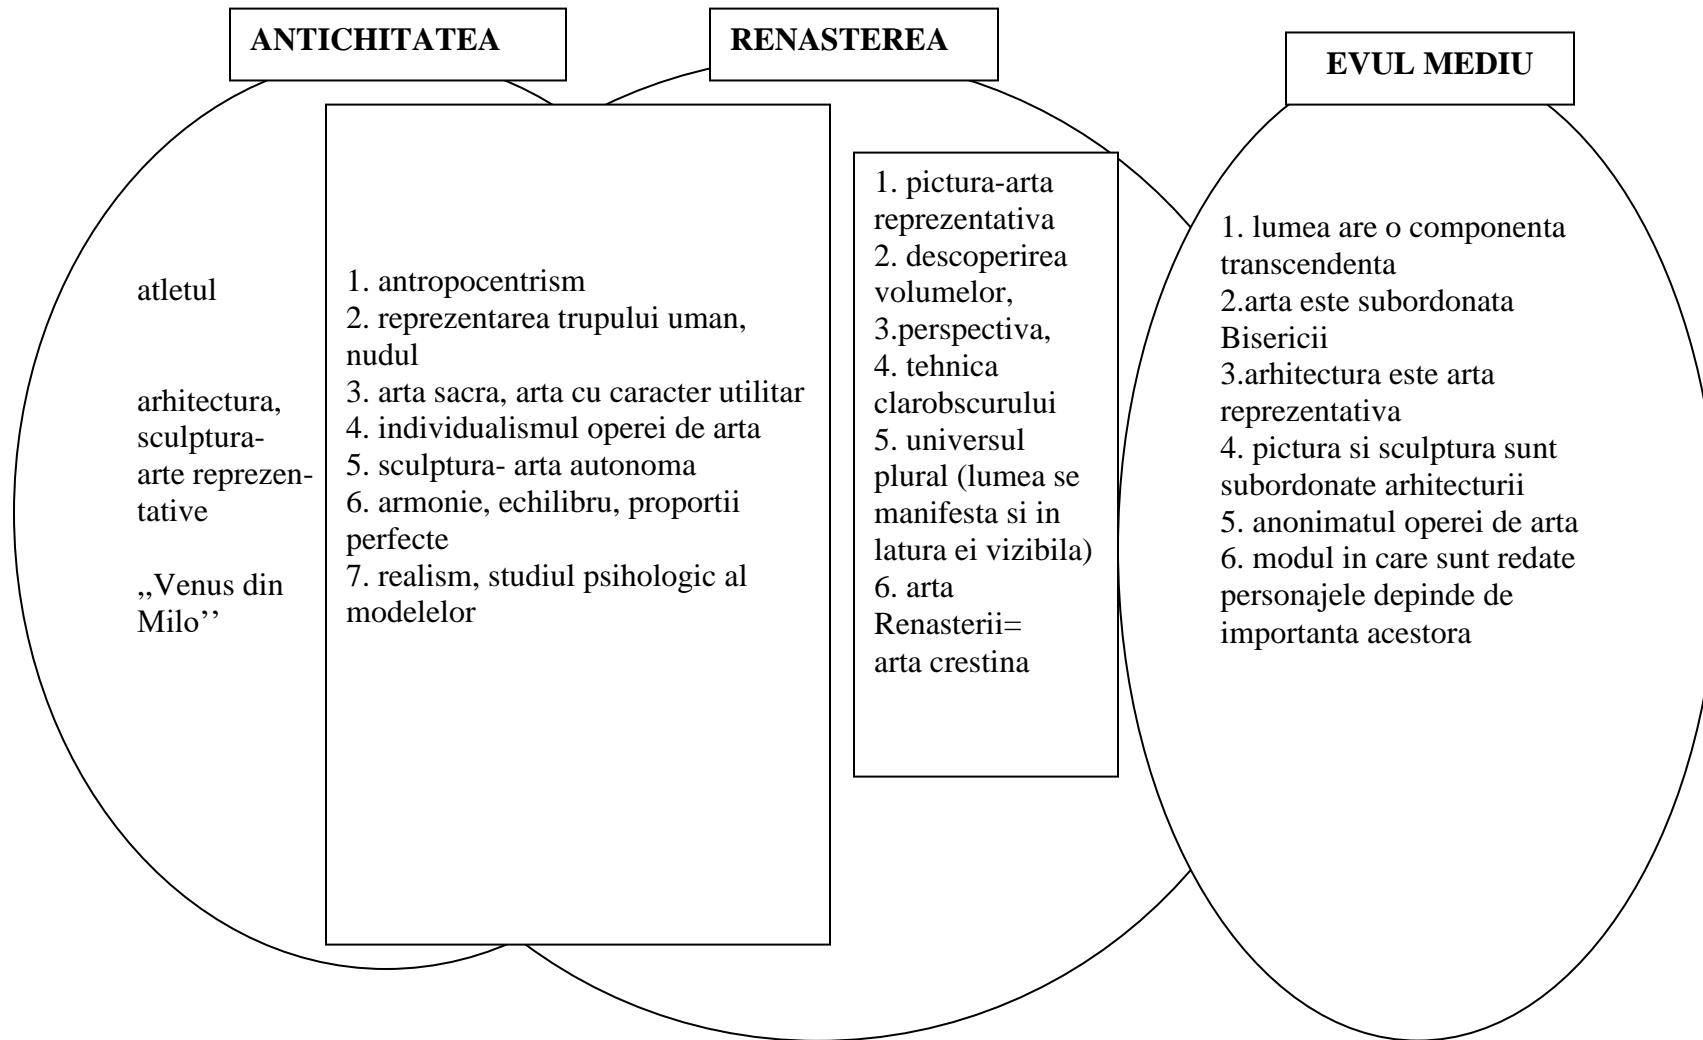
ANTICHITATEA

RENASTEREA

EVUL MEDIU

atletul

arhitectura, sculptura-arte reprezentative

„Venus din Milo''

1. antropocentrism
2. reprezentarea trupului uman, nudul
3. arta sacra, arta cu caracter utilitar
4. individualismul operei de arta
5. sculptura- arta autonoma
6. armonie, echilibru, proportii perfecte
7. realism, studiul psihologic al modelelor

1. pictura-arta reprezentativa
2. descoperirea volumelor,
3.perspectiva,
4. tehnica clarobscurului
5. universul plural (lumea se manifesta si in latura ei vizibila)
6. arta Renasterii= arta crestina

1. lumea are o componenta transcendenta
2.arta este subordonata Bisericii
3.arhitectura este arta reprezentativa
4. pictura si sculptura sunt subordonate arhitecturii
5. anonimatul operei de arta
6. modul in care sunt redate personajele depinde de importanta acestora